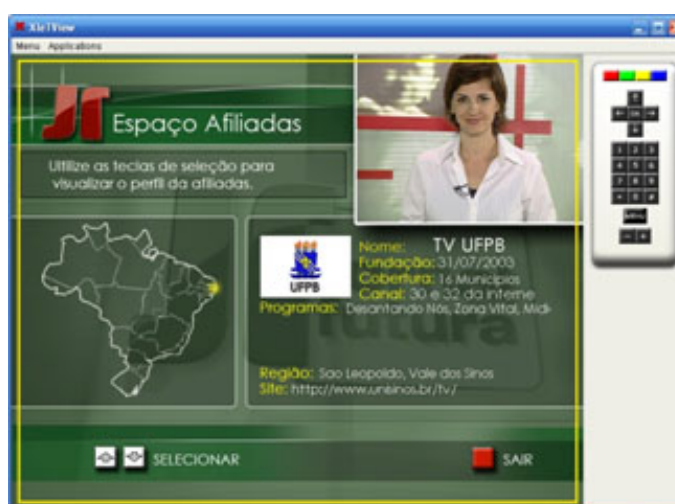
XleTView
Menu Applications

JF Espaço Afiliadas

Utilize as teclas de seleção para visualizar o perfil da afiliadas.

UFPB

Nome: TV UFPB
Fundação: 31/07/2003
Cobertura: 16 Municípios
Canal: 30 e 32 da interne
Programas: Desatando Nós, Zona Vital, Midi

Região: Sao Leopoldo, Vale dos Sinos
Site: http://www.unisinos.br/tv/

SELECIONAR

SAIR